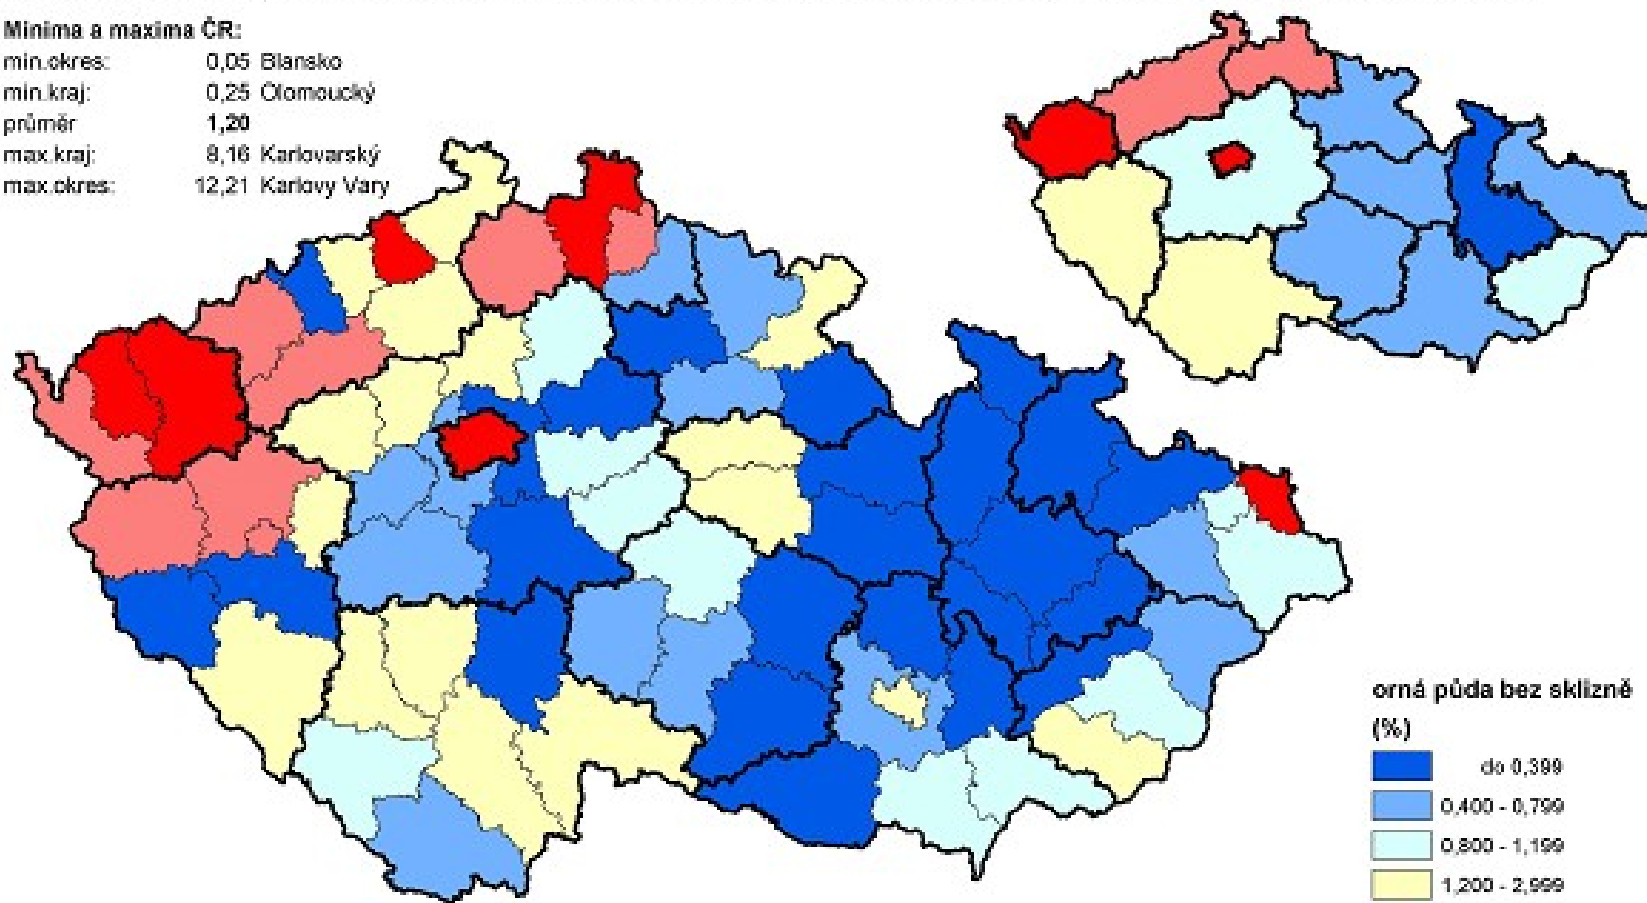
Minima a maxima ČR:

| | | |
|---|---|---|
| min.okres: | 0,05 | Blansko |
| min.kraj: | 0,25 | Olomoucký |
| průměr | 1,20 | |
| max.kraj: | 8,16 | Karlovarský |
| max.okres: | 12,21 | Karlovy Vary |

orná půda bez sklizně (%)

do 0,399
0,400 - 0,799
0,800 - 1,199
1,200 - 2,999